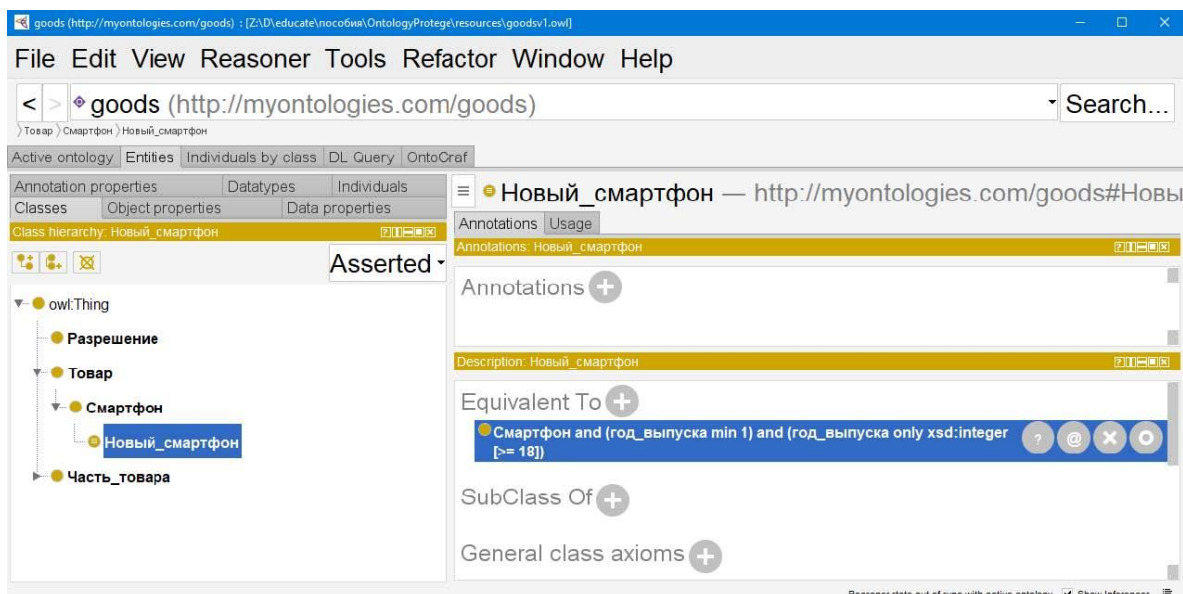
goods (http://myontologies.com/goods) : [Z:\D\educate\пособия\OntologyProtege\resources\goodsv1.owl]

File Edit View Reasoner Tools Refactor Window Help

< > goods (http://myontologies.com/goods)

Search...

Товар Смартфон Новый_смартфон

Active ontology Entities Individuals by class DL Query OntoGraf

Annotation properties Datatypes Individuals
Classes Object properties Data properties

Class hierarchy: Новый_смартфон

Asserted

owl:Thing
Разрешение
Товар
Смартфон
Новый_смартфон
Часть_товара

Новый_смартфон — http://myontologies.com/goods#Новы

Annotations Usage

Annotations: Новый_смартфон

Annotations

Description: Новый_смартфон

Equivalent To

Смартфон and (год_выпуска min 1) and (год_выпуска only xsd:integer [>= 18])

SubClass Of

General class axioms

Reasoner state out of sync with active ontology Show Inferences